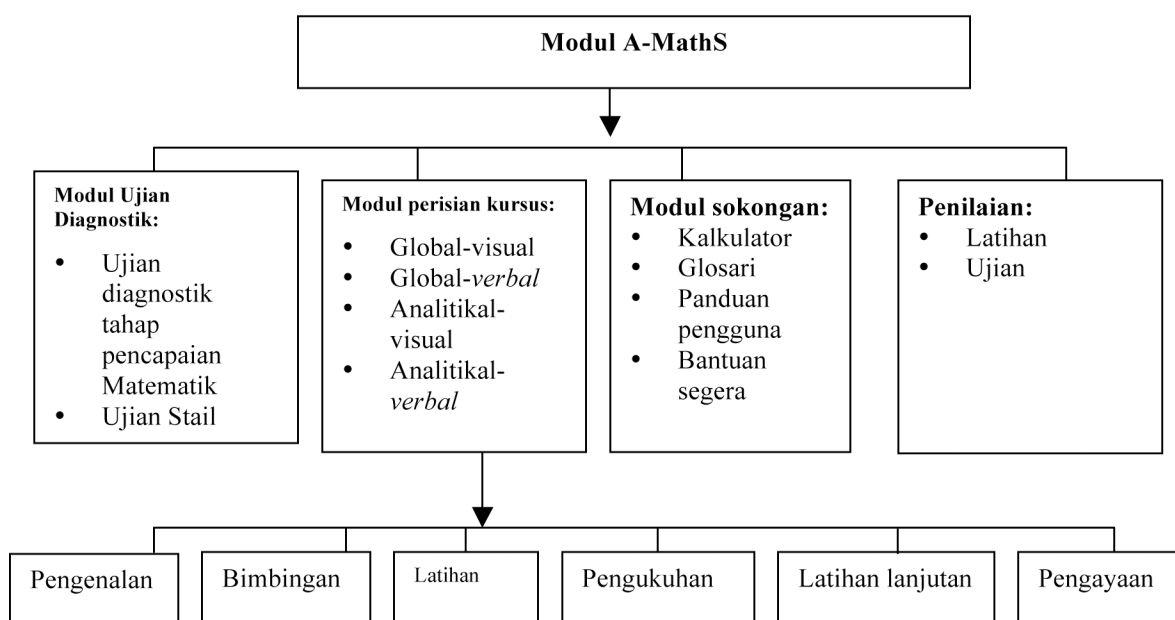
Modul A-MathS

Modul Ujian Diagnostik:
- Ujian diagnostik tahap pencapaian Matematik
- Ujian Stail

Modul perisian kursus:
- Global-visual
- Global-*verbal*
- Analitikal-visual
- Analitikal-*verbal*

Modul sokongan:
- Kalkulator
- Glosari
- Panduan pengguna
- Bantuan segera

Penilaian:
- Latihan
- Ujian

Pengenalan

Bimbingan

Latihan

Pengukuhan

Latihan lanjutan

Pengayaan